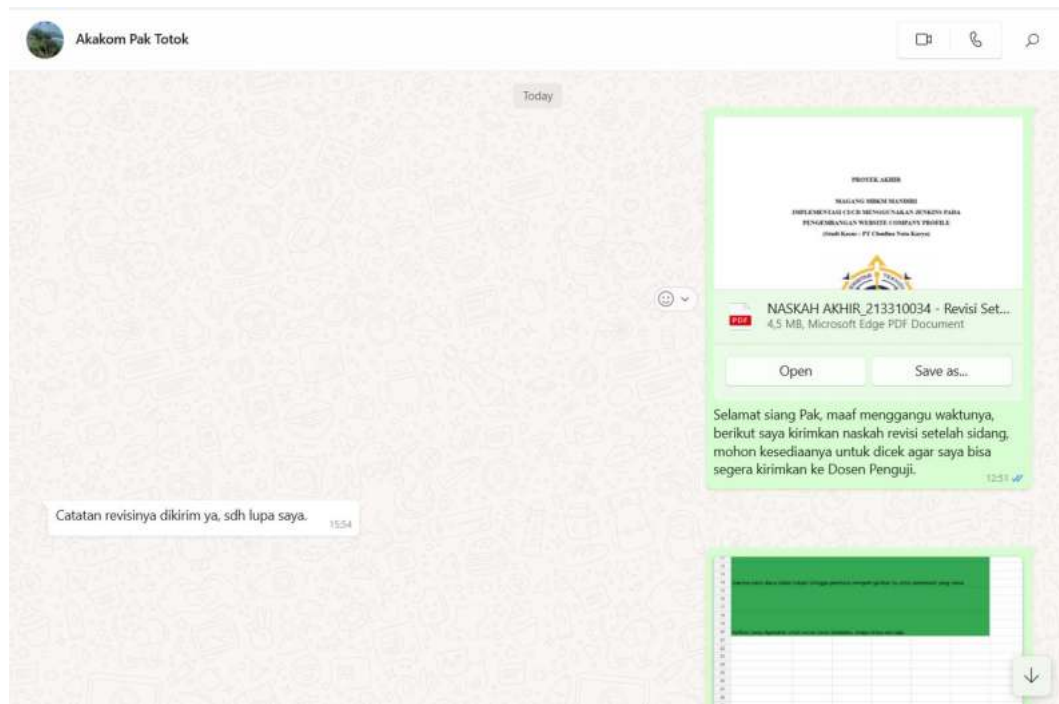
Akakom Pak Totok

Today

PROYEK AKHIR

MAGANG MBKM MANDIRI
IMPLEMENTASI CI/CD MENGGUNAKAN JENKINS PADA
PENGEMBANGAN WEBSITE COMPANY PROFILE
(Studi Kasus : PT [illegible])

NASKAH AKHIR_213310034 - Revisi Set...
4,5 MB, Microsoft Edge PDF Document

Open

Save as...

Selamat siang Pak, maaf menggangu waktunya, berikut saya kirimkan naskah revisi setelah sidang, mohon kesediaanya untuk dicek agar saya bisa segera kirimkan ke Dosen Penguji.
12:51

Catatan revisinya dikirim ya, sdh lupa saya.
15:54

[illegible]